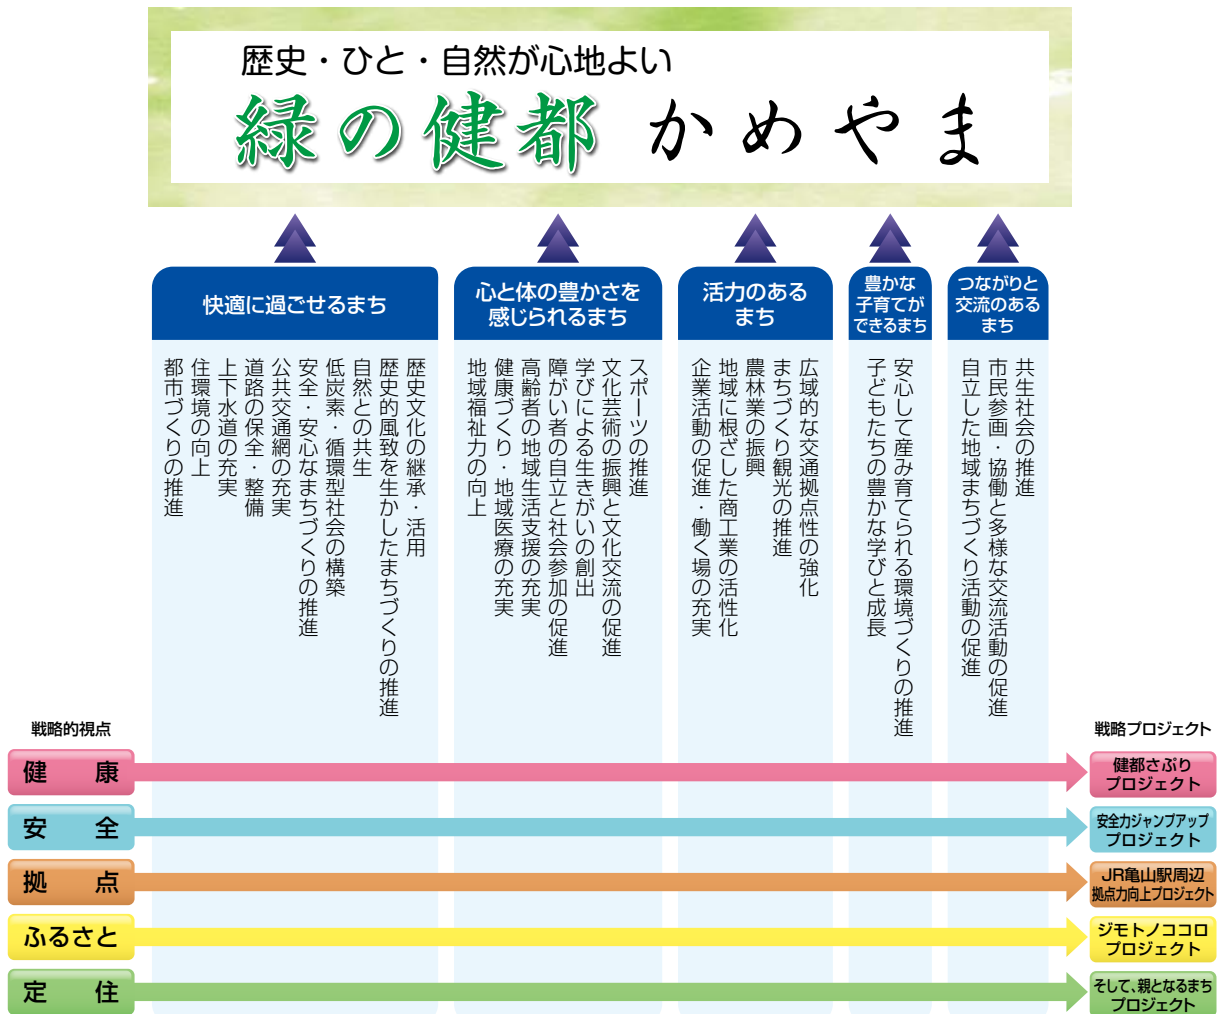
歴史・ひと・自然が心地よい
緑の健都 かめやま

快適に過ごせるまち

歴史文化の継承・活用
歴史的風致を生かしたまちづくりの推進
自然との共生
低炭素・循環型社会の構築
安全・安心なまちづくりの推進
公共交通網の充実
道路の保全・整備
上下水道の充実
住環境の向上
都市づくりの推進

心と体の豊かさを感じられるまち

スポーツの推進
文化芸術の振興と文化交流の促進
学びによる生きがいの創出
障がい者の自立と社会参加の促進
高齢者の地域生活支援の充実
健康づくり・地域医療の充実
地域福祉力の向上

活力のあるまち

広域的な交通拠点性の強化
まちづくり観光の推進
農林業の振興
地域に根ざした商工業の活性化
企業活動の促進・働く場の充実

豊かな子育てができるまち

安心して産み育てられる環境づくりの推進
子どもたちの豊かな学びと成長

つながりと交流のあるまち

共生社会の推進
市民参画・協働と多様な交流活動の促進
自立した地域まちづくり活動の促進

戦略的視点
健康
安全
拠点
ふるさと
定住

戦略プロジェクト
健都さぶりプロジェクト
安全力ジャンプアッププロジェクト
JR亀山駅周辺拠点力向上プロジェクト
ジモトノココロプロジェクト
そして、親となるまちプロジェクト